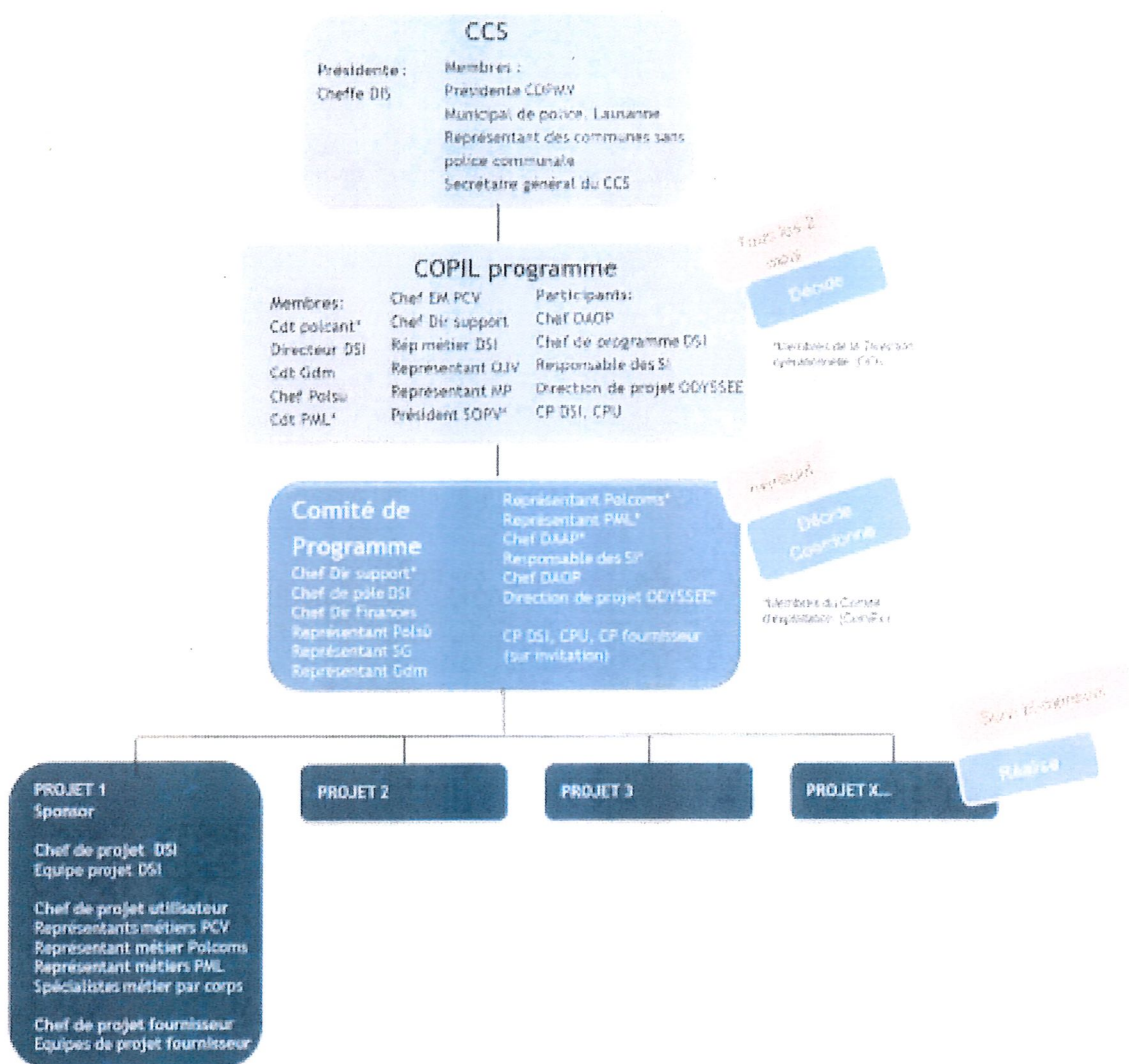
CCS

Présidente :
Cheffe DIS

Membres :
Présidente CDPMV
Municipal de police, Lausanne
Représentant des communes sans police communale
Secrétaire général du CCS

COPIL programme

Membres:
Cdt polcant*
Directeur DSI
Cdt Gdm
Chef Polsu
Cdt PML*

Chef EM PCV
Chef Dir support
Rép métier DSI
Représentant OJV
Représentant MP
Président SOPV*

Participants:
Chef DAOP
Chef de programme DSI
Responsable des SI
Direction de projet ODYSSEE
CP DSI, CPU

Tous les 2 mois

Décide

*Membres de la Direction opérationnelle (DO)

Comité de Programme

Chef Dir support*
Chef de pôle DSI
Chef Dir Finances
Représentant Polsu
Représentant SG
Représentant Gdm

Représentant Polcoms*
Représentant PML*
Chef DAAP*
Responsable des SI*
Chef DAOP
Direction de projet ODYSSEE*

CP DSI, CPU, CP fournisseur (sur invitation)

mensuel

Décide
Coordonne

*Membres du Comité d'exploitation (CoMEx)

Suivi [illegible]

PROJET 1
Sponsor

Chef de projet DSI
Equipe projet DSI

Chef de projet utilisateur
Représentants métiers PCV
Représentant métier Polcoms
Représentant métiers PML
Spécialistes métier par corps

Chef de projet fournisseur
Equipes de projet fournisseur

PROJET 2

PROJET 3

PROJET X...

Réalise